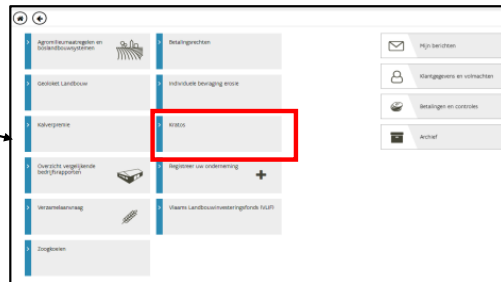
Agromilieumaatregelen en bioslandbouwsystemen

Betalingsrechten

Geoloket Landbouw

Individuele bevraging ensie

Kalverpremie

Kratos

Overzicht vergelijkende bedrijfsrapporten

Registreer uw onderneming

Verzamelaanvraag

Vlaams Landbouwinvesteringsfonds (VLIF)

Zoogkoeien

Mijn berichten

Klantgegevens en volmachten

Betalingen en controles

Archief